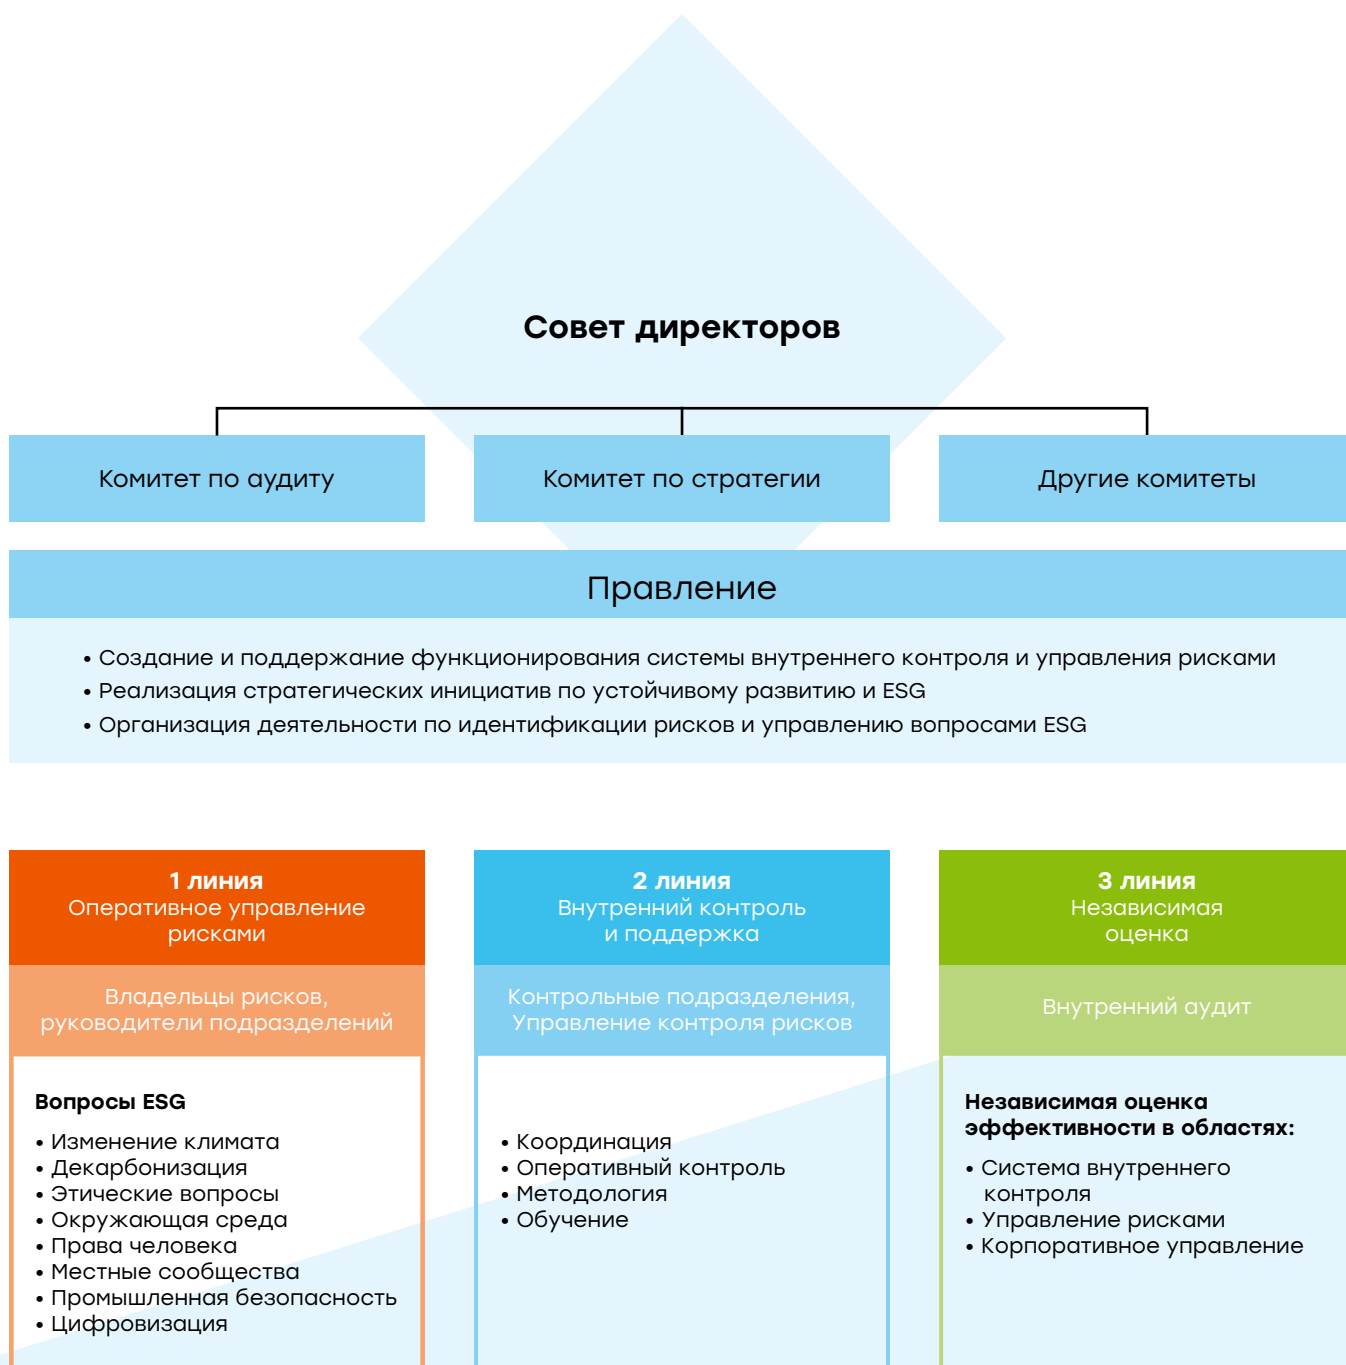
Совет директоров

Комитет по аудиту

Комитет по стратегии

Другие комитеты

Правление

• Создание и поддержание функционирования системы внутреннего контроля и управления рисками
• Реализация стратегических инициатив по устойчивому развитию и ESG
• Организация деятельности по идентификации рисков и управлению вопросами ESG

1 линия
Оперативное управление рисками

Владельцы рисков, руководители подразделений

Вопросы ESG
• Изменение климата
• Декарбонизация
• Этические вопросы
• Окружающая среда
• Права человека
• Местные сообщества
• Промышленная безопасность
• Цифровизация

2 линия
Внутренний контроль и поддержка

Контрольные подразделения, Управление контроля рисков

• Координация
• Оперативный контроль
• Методология
• Обучение

3 линия
Независимая оценка

Внутренний аудит

Независимая оценка эффективности в областях:
• Система внутреннего контроля
• Управление рисками
• Корпоративное управление